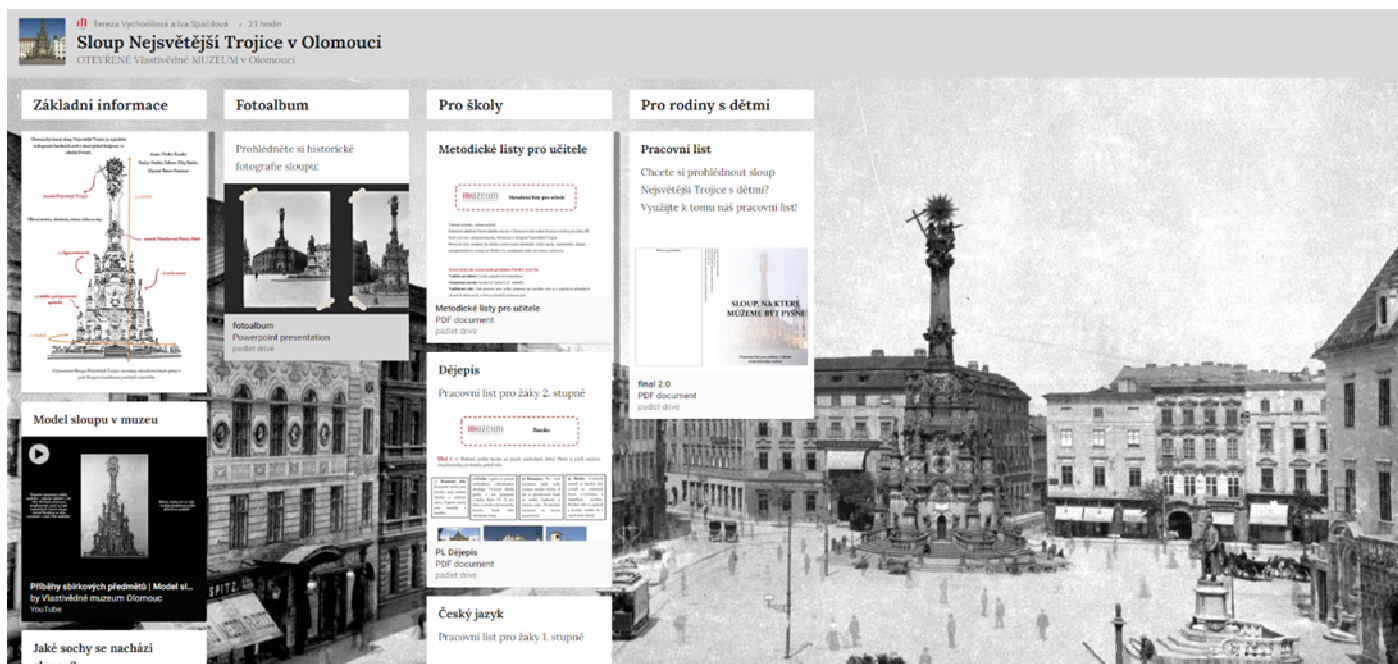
Tereza Vychodilová a Iva Spáčilová • 21 hodin
Sloup Nejsvětější Trojice v Olomouci
OTEVŘENÉ Vlastivědné MUZEUM v Olomouci

Základní informace

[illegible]

Model sloupu v muzeu

Příběhy sbírkových předmětů | Model sl...
by Vlastivědné muzeum Olomouc
YouTube

Jaké sochy se nachází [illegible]

Fotoalbum

Prohlédněte si historické fotografie sloupu:

fotoalbum
Powerpoint presentation
padlet drive

Pro školy

Metodické listy pro učitele

muzeum Metodické listy pro učitele

Metodické listy pro učitele
PDF document
padlet drive

Dějepis

Pracovní list pro žáky 2. stupně

muzeum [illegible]

PL Dějepis
PDF document
padlet drive

Český jazyk

Pracovní list pro žáky 1. stupně

Pro rodiny s dětmi

Pracovní list

Chcete si prohlédnout sloup Nejsvětější Trojice s dětmi? Využijte k tomu náš pracovní list!

SLOUP, NA KTERÝ MŮŽEME BÝT PYŠNÍ

final 2.0
PDF document
padlet drive